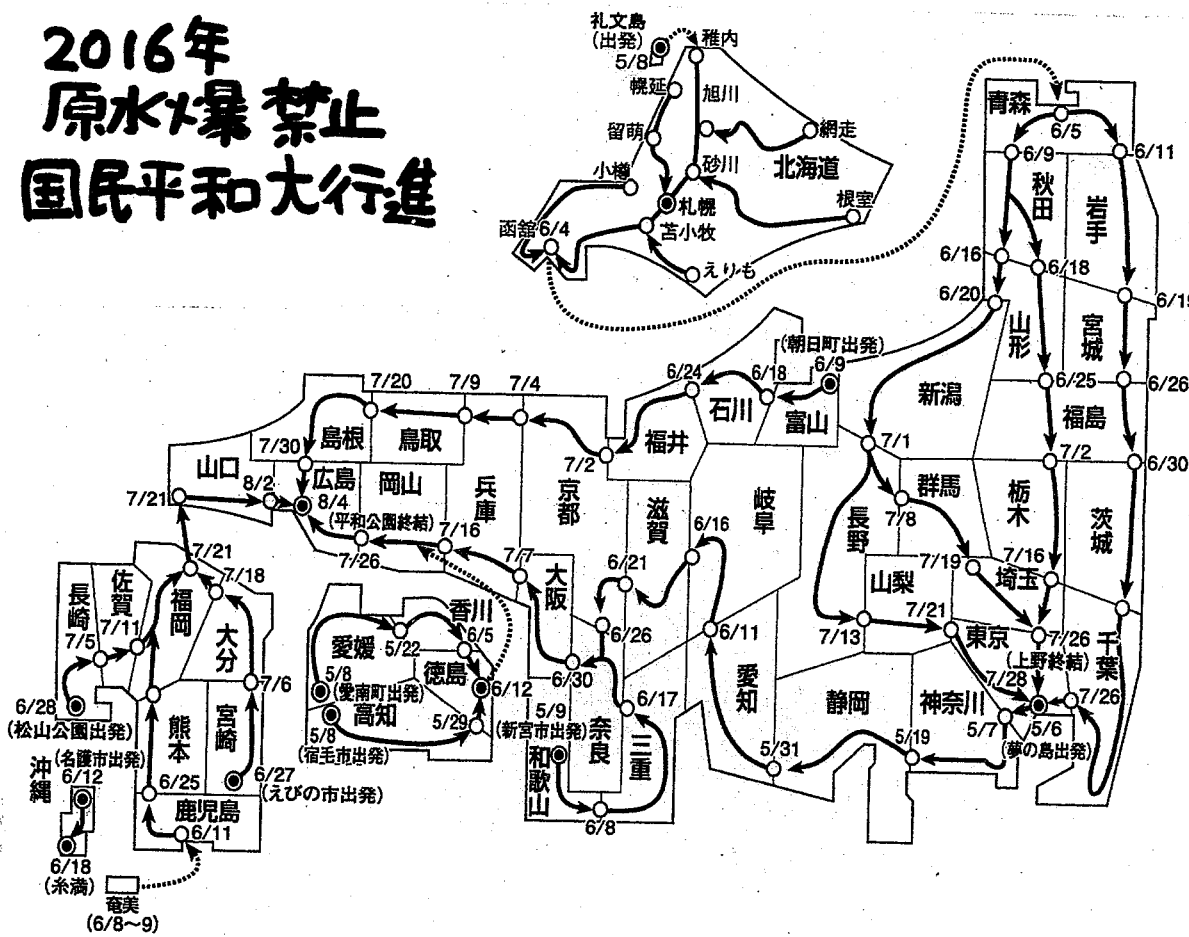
2016年
原水爆禁止
国民平和大行進

礼文島
(出発)
5/8
稚内
幌延
旭川
留萌
網走
小樽
砂川
北海道
札幌
根室
函館 6/4
苫小牧
えりも

青森
6/5
6/9
6/11
秋田
岩手
6/16
6/18
6/20
6/15
山形
宮城
(朝日町出発)
6/9
6/24
6/18
新潟
6/25
6/26
石川
富山
福島
7/20
7/9
7/4
福井
7/1
7/2
6/30
島根
鳥取
7/2
群馬
栃木
茨城
7/30
広島
岡山
兵庫
京都
滋賀
岐阜
山口
8/2
8/4
7/8
7/21
(平和公園終結)
6/16
長野
7/16
7/21
7/16
7/7
7/26
6/21
7/19
埼玉
7/18
佐賀
大阪
山梨
長崎
福岡
大分
香川
6/26
7/21
7/5
7/11
愛媛
6/5
6/11
7/13
東京
7/26
千葉
5/22
(上野終結)
7/6
5/8
徳島
6/12
6/30
6/17
愛知
7/28
7/26
(愛南町出発)
高知
5/29
6/28
熊本
宮崎
5/8
5/9
奈良
静岡
神奈川
5/7
5/6
(松山公園出発)
(宿毛市出発)
(新宮市出発)
三重
5/31
5/19
(夢の島出発)
(名護市出発)
6/12
和歌山
沖縄
6/25
6/27
(えびの市出発)
鹿児島
6/11
6/8
6/18
(糸満)
奄美
(6/8～9)